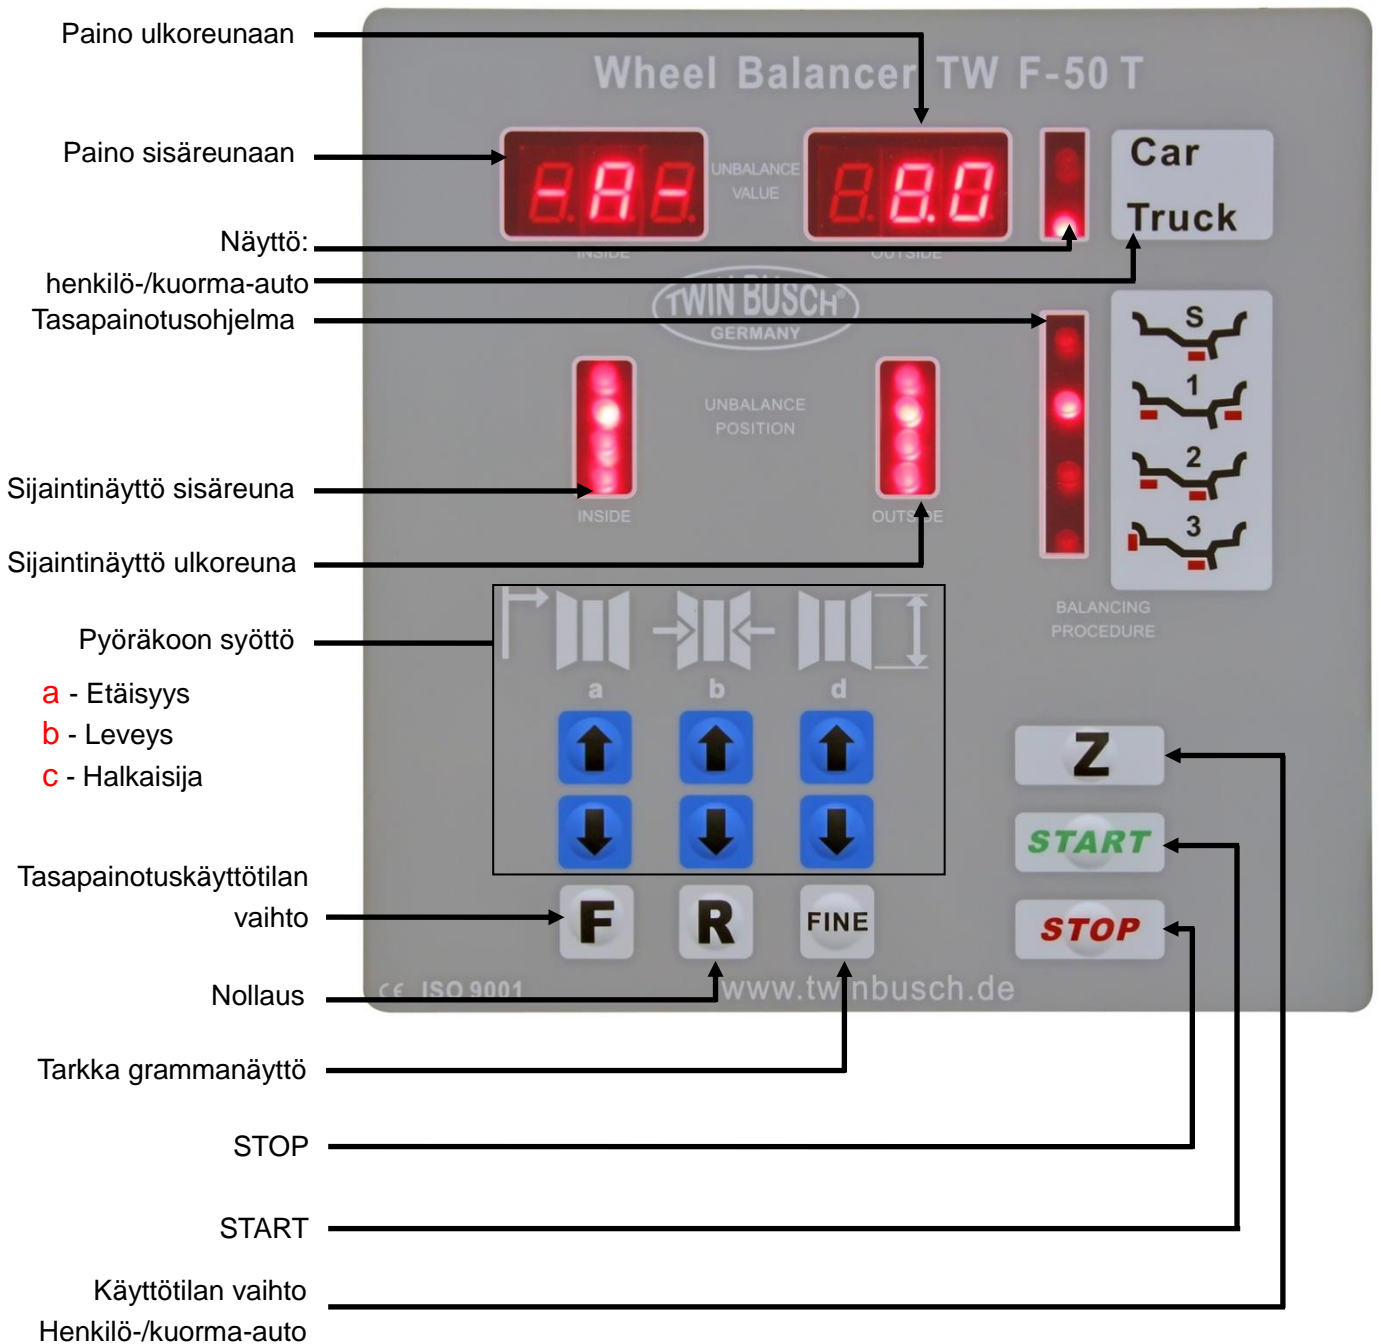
Paino ulkoreunaan

Paino sisäreunaan

Näyttö:

henkilö-/kuorma-auto

Tasapainotusohjelma

Sijaintinäyttö sisäreuna

Sijaintinäyttö ulkoreuna

Pyöräkoon syöttö

a - Etäisyys

b - Leveys

c - Halkaisija

Tasapainotuskäyttötilan vaihto

Nollaus

Tarkka grammanäyttö

STOP

START

Käyttötilan vaihto Henkilö-/kuorma-auto

Wheel Balancer TW F-50 T

8.A8 UNBALANCE VALUE 88.0

INSIDE OUTSIDE

Car

Truck

TWIN BUSCH GERMANY

UNBALANCE POSITION

INSIDE OUTSIDE

S 1 2 3

BALANCING PROCEDURE

a b d

Z

START

STOP

F R FINE

CE ISO 9001 www.twinbusch.de